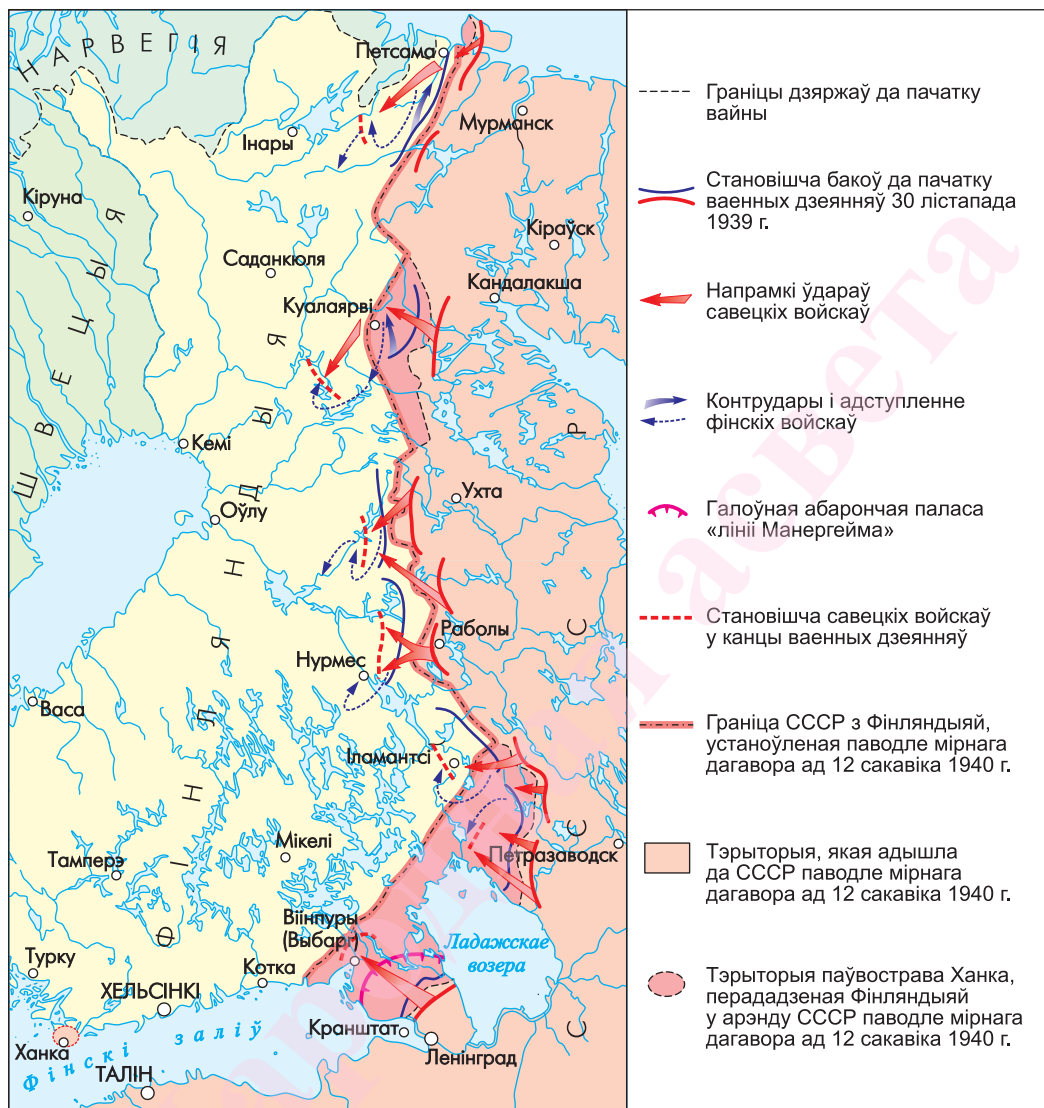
НАРВЕГІЯ
Петсама
Мурманск
Інары
Кіруна
ШВЕЦЫЯ
Кіраўск
Саданкюля
Кандалакша
Куалаярві
Кемі
ФІНЛЯНДЫЯ
Ухта
Оўлу
СССР
Раболы
Нурмес
Васа
Іламантсі
Мікелі
Тамперэ
Петразаводск
Віінпуры (Выбарг)
Ладажскае возера
Турку
Котка
ХЕЛЬСІНКІ
Кранштат
Ленінград
Ханка
Фінскі заліў
ТАЛІН

Граніцы дзяржаў да пачатку вайны

Становішча бакоў да пачатку ваенных дзеянняў 30 лістапада 1939 г.

Напрамкі ўдараў савецкіх войскаў

Контрудары і адступленне фінскіх войскаў

Галоўная абарончая паласа «лініі Манергейма»

Становішча савецкіх войскаў у канцы ваенных дзеянняў

Граніца СССР з Фінляндыяй, устаноўленая паводле мірнага дагавора ад 12 сакавіка 1940 г.

Тэрыторыя, якая адышла да СССР паводле мірнага дагавора ад 12 сакавіка 1940 г.

Тэрыторыя паўвострава Ханка, перададзеная Фінляндыяй у арэнду СССР паводле мірнага дагавора ад 12 сакавіка 1940 г.

Народная асвета